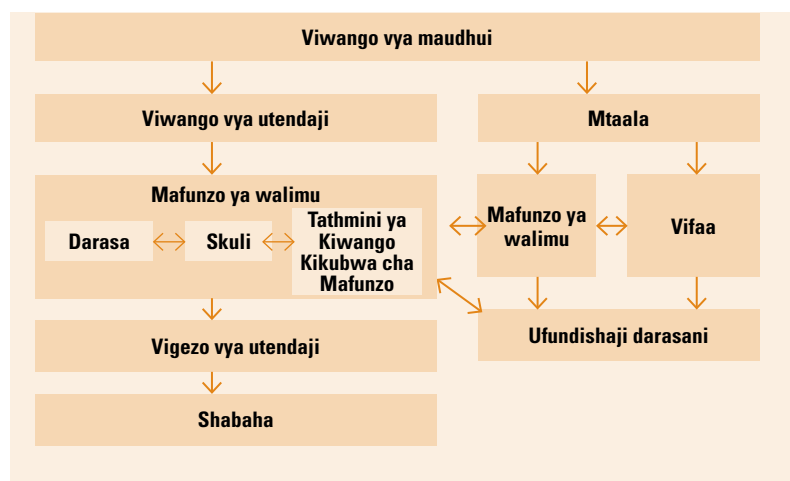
Viwango vya maudhui

Viwango vya utendaji

Mtaala

Mafunzo ya walimu

Darasa

Skuli

Tathmini ya Kiwango Kikubwa cha Mafunzo

Mafunzo ya walimu

Vifaa

Ufundishaji darasani

Vigezo vya utendaji

Shabaha